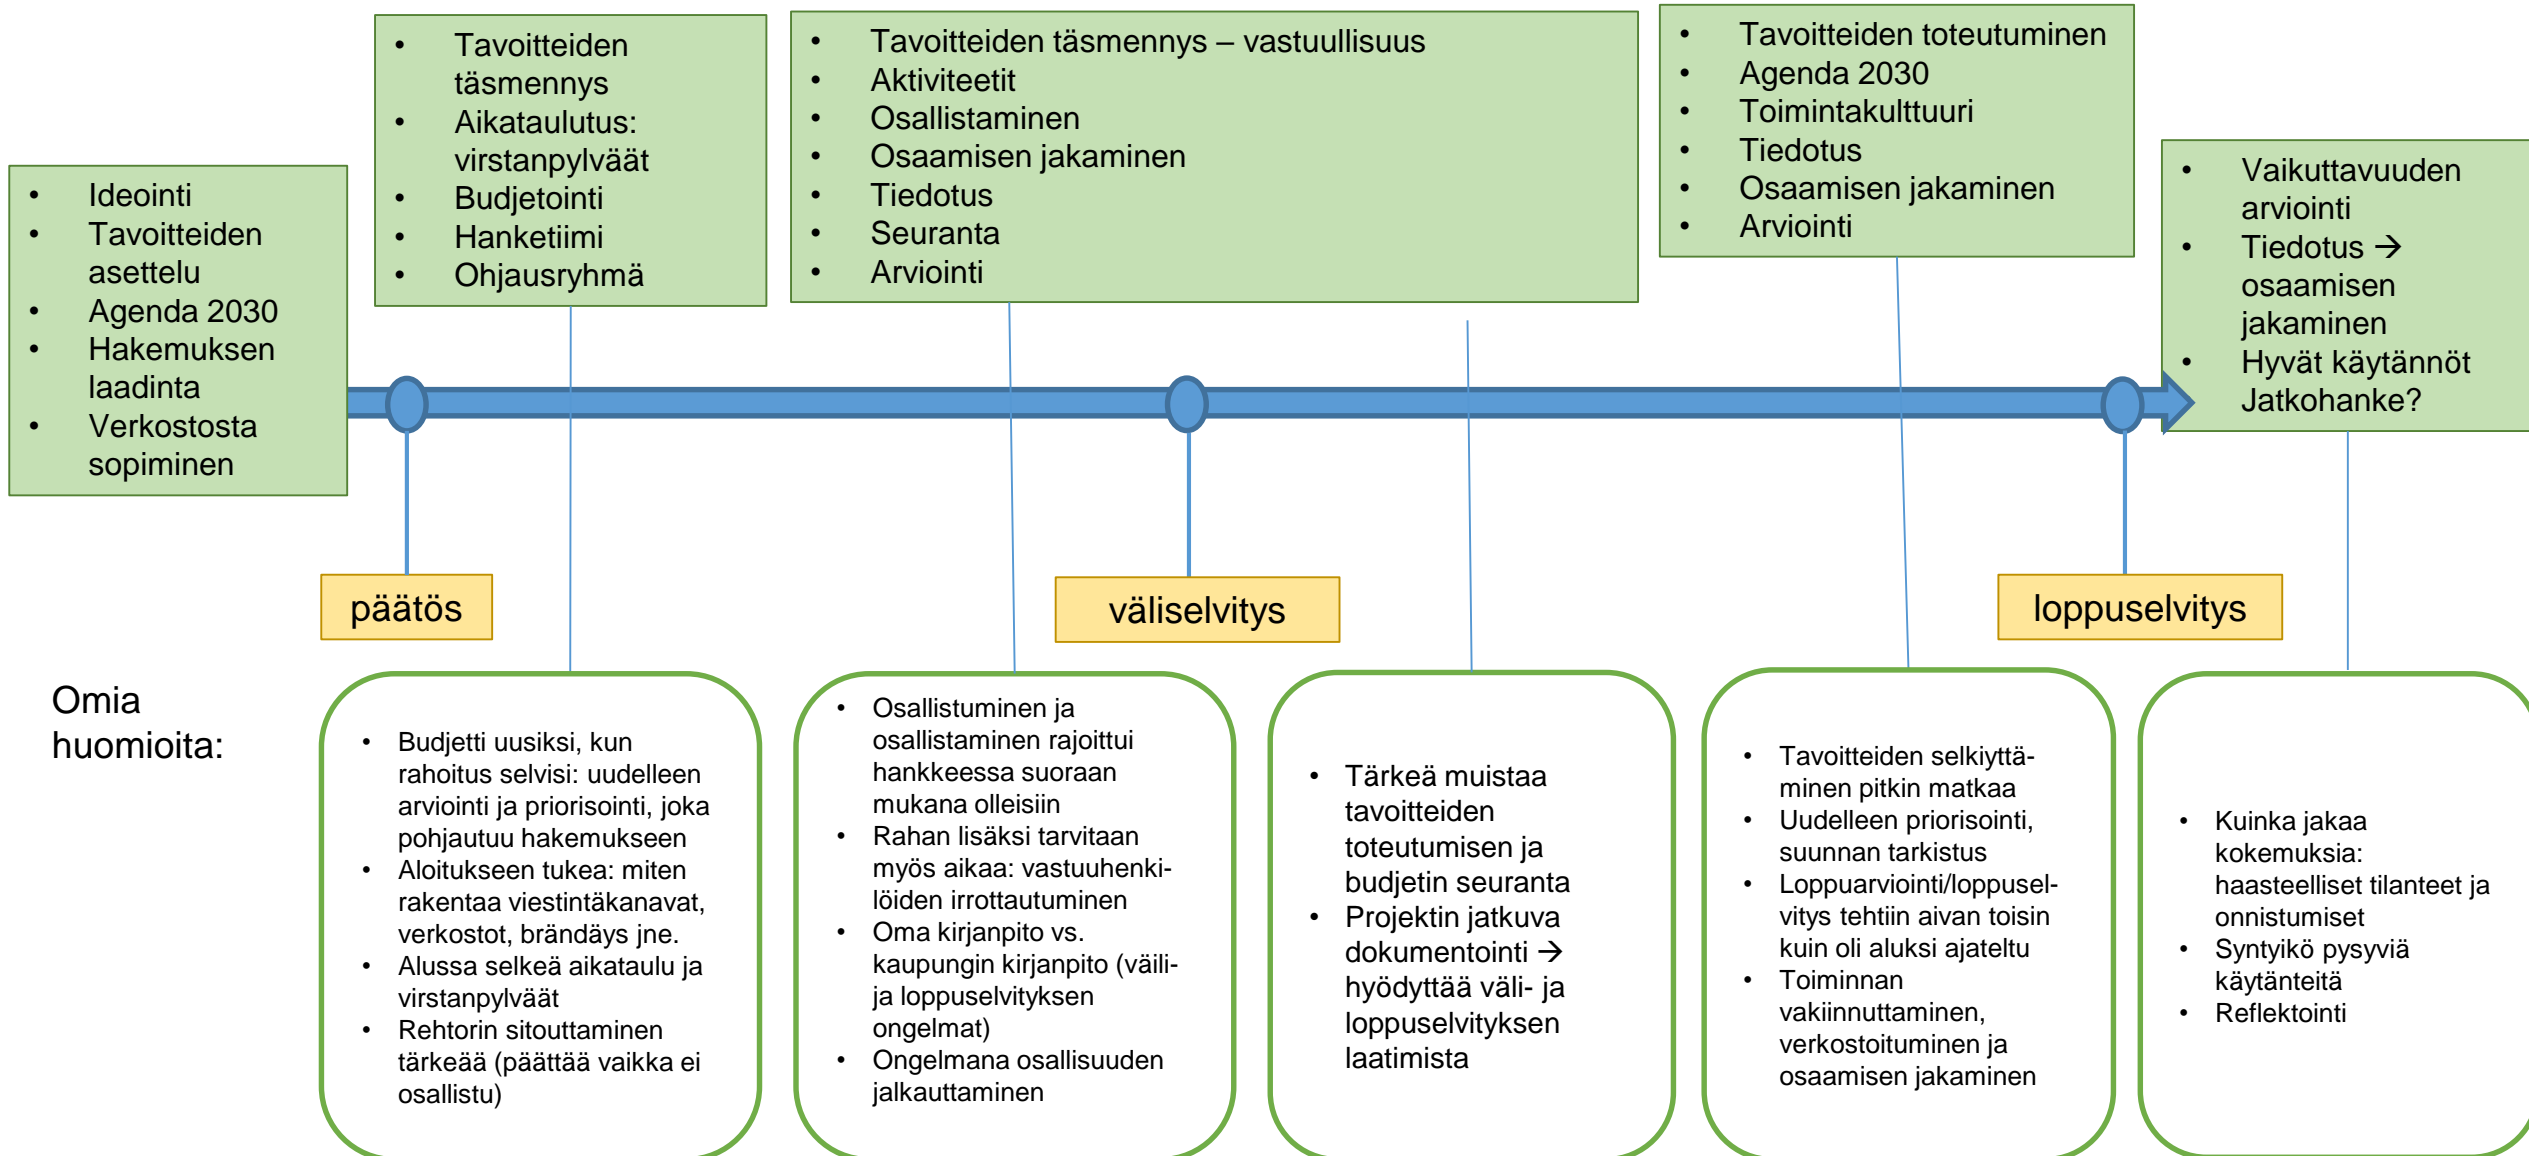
- Ideointi
- Tavoitteiden asettelu
- Agenda 2030
- Hakemuksen laadinta
- Verkostosta sopiminen

- Tavoitteiden täsmennys
- Aikataulutus: virstanpylväät
- Budjetointi
- Hanketiimi
- Ohjausryhmä

- Tavoitteiden täsmennys – vastuullisuus
- Aktiviteetit
- Osallistaminen
- Osaamisen jakaminen
- Tiedotus
- Seuranta
- Arviointi

- Tavoitteiden toteutuminen
- Agenda 2030
- Toimintakulttuuri
- Tiedotus
- Osaamisen jakaminen
- Arviointi

- Vaikuttavuuden arviointi
- Tiedotus → osaamisen jakaminen
- Hyvät käytännöt Jatkohanke?

päätös

väliselvitys

loppuselvitys

Omia huomioita:

- Budjetti uusiksi, kun rahoitus selvisi: uudelleen arviointi ja priorisointi, joka pohjautuu hakemukseen
- Aloitukseen tukea: miten rakentaa viestintäkanavat, verkostot, brändäys jne.
- Alussa selkeä aikataulu ja virstanpylväät
- Rehtorin sitouttaminen tärkeää (päättää vaikka ei osallistu)

- Osallistuminen ja osallistaminen rajoittui hankkeessa suoraan mukana olleisiin
- Rahan lisäksi tarvitaan myös aikaa: vastuuhenkilöiden irrottautuminen
- Oma kirjanpito vs. kaupungin kirjanpito (väli- ja loppuselvityksen ongelmat)
- Ongelmana osallisuuden jalkauttaminen

- Tärkeä muistaa tavoitteiden toteutumisen ja budjetin seuranta
- Projektin jatkuva dokumentointi → hyödyttää väli- ja loppuselvityksen laatimista

- Tavoitteiden selkiyttäminen pitkin matkaa
- Uudelleen priorisointi, suunnan tarkistus
- Loppuarviointi/loppuselvitys tehtiin aivan toisin kuin oli aluksi ajateltu
- Toiminnan vakiinnuttaminen, verkostoituminen ja osaamisen jakaminen

- Kuinka jakaa kokemuksia: haasteelliset tilanteet ja onnistumiset
- Syntyikö pysyviä käytänteitä
- Reflektointi